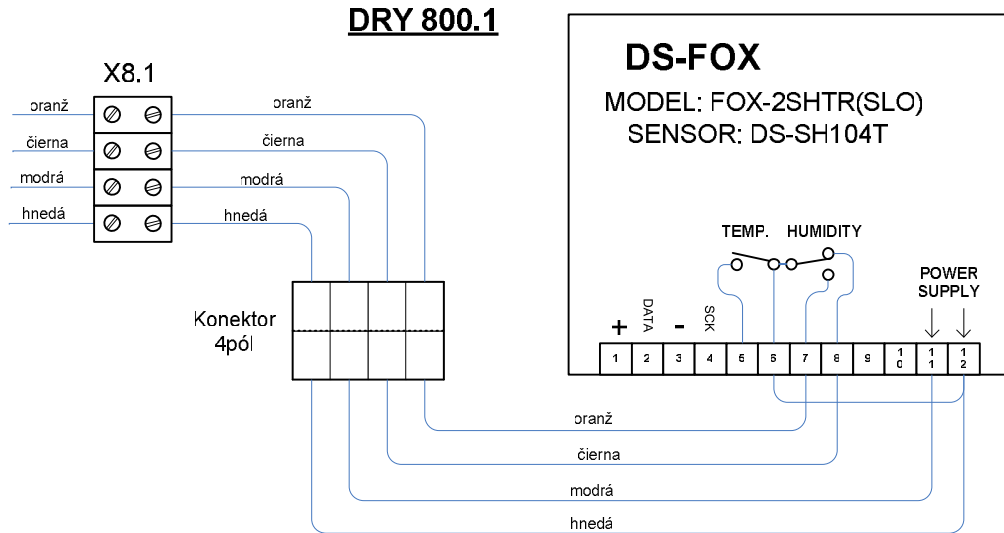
DRY 800.1

X8.1

oranž
čierna
modrá
hnedá

oranž
čierna
modrá
hnedá

Konektor 4pól

DS-FOX

MODEL: FOX-2SHTR(SLO)
SENSOR: DS-SH104T

TEMP.
HUMIDITY

POWER SUPPLY

+
DATA
-
SCK

1 2 3 4 5 6 7 8 9 10 11 12

oranž
čierna
modrá
hnedá